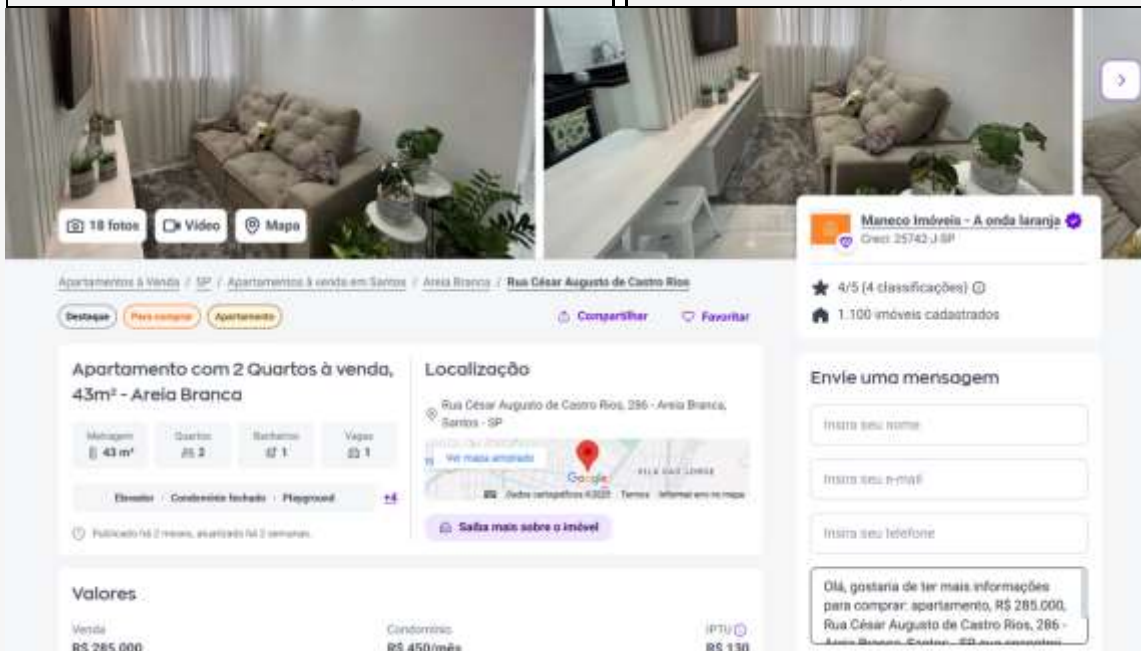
18 fotos
Vídeo
Mapa

Maneco Imóveis - A onda laranja
Creci 25742-J-SP

4/5 (4 classificações)
1.100 imóveis cadastrados

Apartamentos à Venda / SP / Apartamentos à venda em Santos / Areia Branca / Rua César Augusto de Castro Rios

Destaque
Para comprar
Apartamento

Compartilhar
Favoritar

Apartamento com 2 Quartos à venda, 43m² - Areia Branca

| Metragem | Quartos | Banheiros | Vagas |
|---|---|---|---|
| 43 m² | 2 | 1 | 1 |

Elevador · Condomínio fechado · Playground +4

Publicado há 2 meses, atualizado há 2 semanas

Localização

Rua César Augusto de Castro Rios, 286 - Areia Branca, Santos - SP

Ver mapa ampliado
Google
Dados cartográficos ©2025 Termos Informar erro no mapa

Saiba mais sobre o imóvel

Envie uma mensagem

Insira seu nome
Insira seu e-mail
Insira seu telefone

Olá, gostaria de ter mais informações para comprar: apartamento, R$ 285.000, Rua César Augusto de Castro Rios, 286 - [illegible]

Valores

Venda
R$ 285.000

Condomínio
R$ 450/mês

IPTU
R$ 130